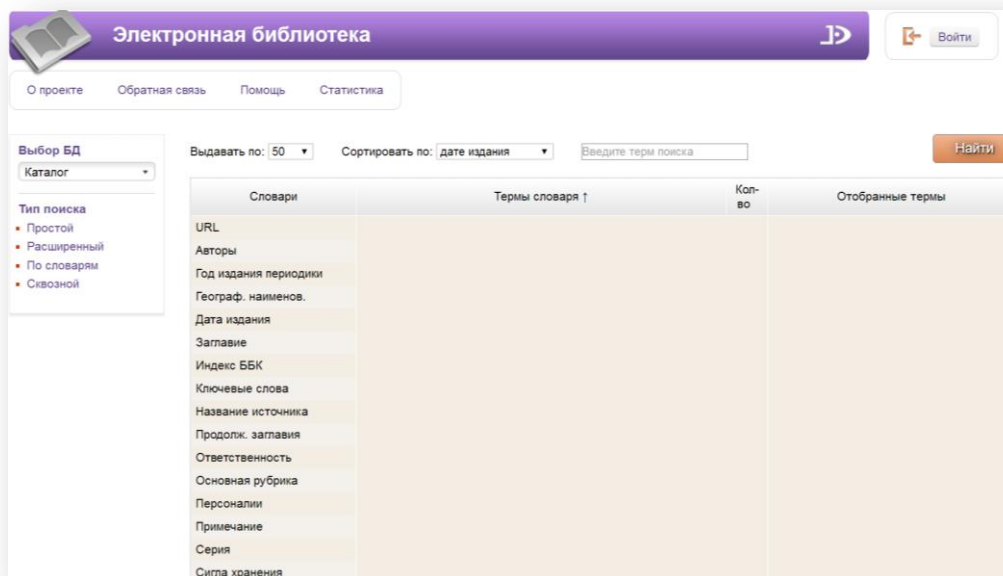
Электронная библиотека

Войти

О проекте Обратная связь Помощь Статистика

Выбор БД
Каталог

Тип поиска
• Простой
• Расширенный
• По словарям
• Сквозной

Выдавать по: 50 Сортировать по: дате издания Введите терм поиска Найти

| Словари | Термы словаря ↑ | Кол-во | Отобранные термы |
|---|---|---|---|
| URL | | | |
| Авторы | | | |
| Год издания периодики | | | |
| Географ. наименов. | | | |
| Дата издания | | | |
| Заглавие | | | |
| Индекс ББК | | | |
| Ключевые слова | | | |
| Название источника | | | |
| Продолж. заглавия | | | |
| Ответственность | | | |
| Основная рубрика | | | |
| Персоналии | | | |
| Примечание | | | |
| Серия | | | |
| Сигла хранения | | | |